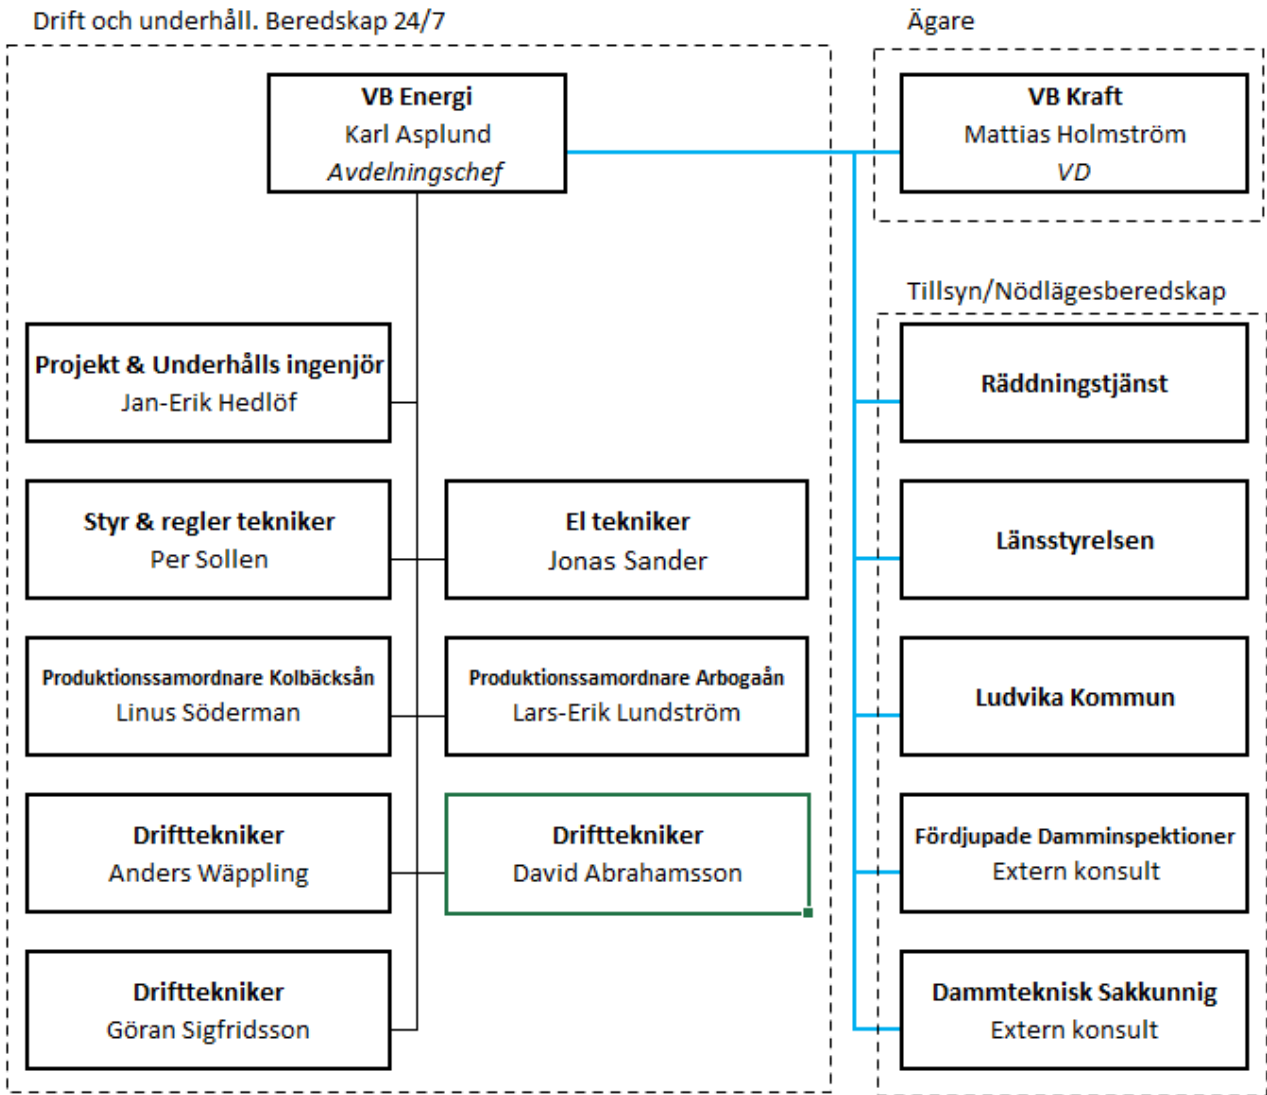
Drift och underhåll. Beredskap 24/7

VB Energi
Karl Asplund
Avdelningschef

Projekt & Underhålls ingenjör
Jan-Erik Hedlöf

Styr & regler tekniker
Per Sollen

El tekniker
Jonas Sander

Produktionssamordnare Kolbäcksån
Linus Söderman

Produktionssamordnare Arbogaån
Lars-Erik Lundström

Drifttekniker
Anders Wäppling

Drifttekniker
David Abrahamsson

Drifttekniker
Göran Sigfridsson

Ägare

VB Kraft
Mattias Holmström
VD

Tillsyn/Nödlägesberedskap

Räddningstjänst

Länsstyrelsen

Ludvika Kommun

Fördjupade Damminspektioner
Extern konsult

Dammteknisk Sakkunnig
Extern konsult